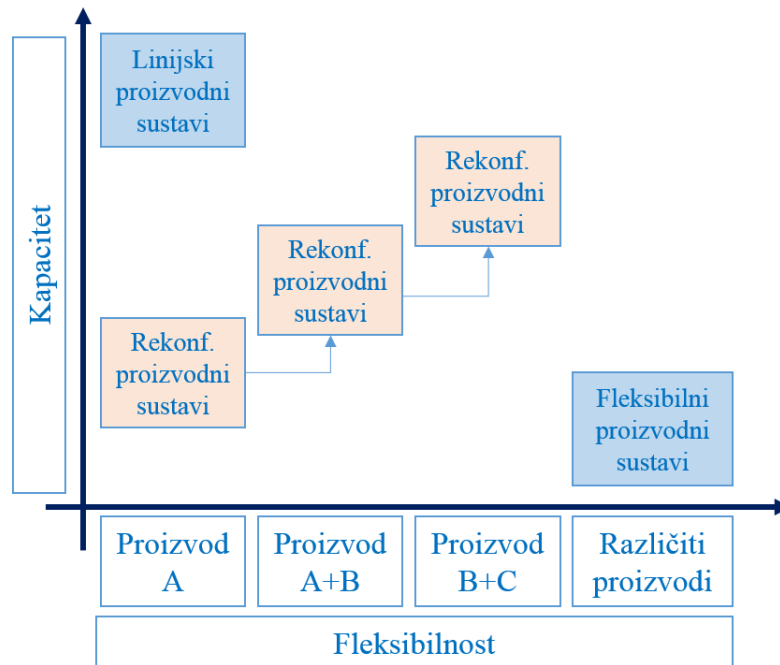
Kapacitet

Linijski proizvodni sustavi

Rekonf. proizvodni sustavi

Rekonf. proizvodni sustavi

Rekonf. proizvodni sustavi

Fleksibilni proizvodni sustavi

Proizvod A

Proizvod A+B

Proizvod B+C

Različiti proizvodi

Fleksibilnost